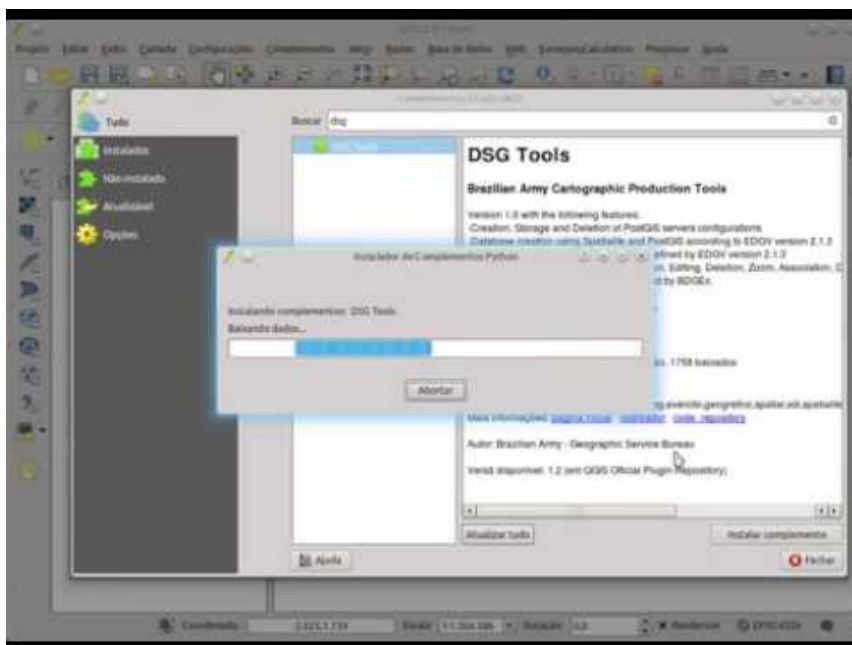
Projeto Editar Exibir Camada Configurações Complementos Vetor Raster Banco de Dados Web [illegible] Processar Ajuda

Complementos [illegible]

Tudo
Instalados
Não instalado
Atualizável
Opções

Buscar dsg

DSG Tools

DSG Tools

Brazilian Army Cartographic Production Tools

Version 1.0 with the following features:
-Creation, Storage and Deletion of PostGIS servers configurations
-Database creation using Spatialite and PostGIS according to EDGV version 2.1.3
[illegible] defined by EDGV version 2.1.3
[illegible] Editing, Deletion, Zoom, Association, C
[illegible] by BDGEx

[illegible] 1758 baixados

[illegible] evento.geografico.apalat.sol.apatante
Mais informações: página inicial rastreador code_repository

Autor: Brazilian Army - Geographic Service Bureau

Versã disponível: 1.2 (em QGIS Official Plugin Repository)

Instalador de Complementos Python

Instalando complemento: DSG Tools
Baixando dados...

Abortar

Atualizar tudo
Instalar complemento
Ajuda
Fechar

Coordenada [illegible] Escala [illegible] Rotação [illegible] Renderizar EPSG:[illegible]